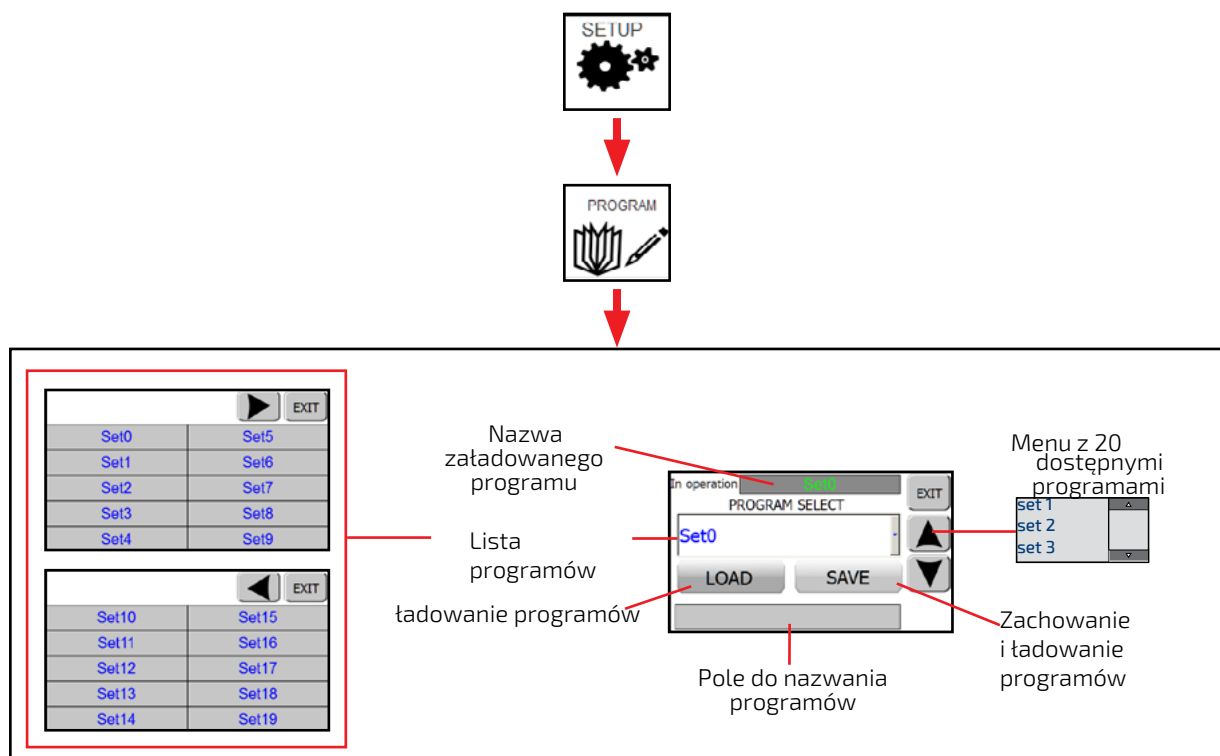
SETUP

PROGRAM

EXIT

| Set0 | Set5 |
|---|---|
| Set1 | Set6 |
| Set2 | Set7 |
| Set3 | Set8 |
| Set4 | Set9 |

EXIT

| Set10 | Set15 |
|---|---|
| Set11 | Set16 |
| Set12 | Set17 |
| Set13 | Set18 |
| Set14 | Set19 |

Nazwa załadowanego programu

Lista programów

ładowanie programów

In operation Set0

PROGRAM SELECT

EXIT

Set0

LOAD

SAVE

Pole do nazwania programów

Menu z 20 dostępnymi programami

set 1
set 2
set 3

Zachowanie i ładowanie programów